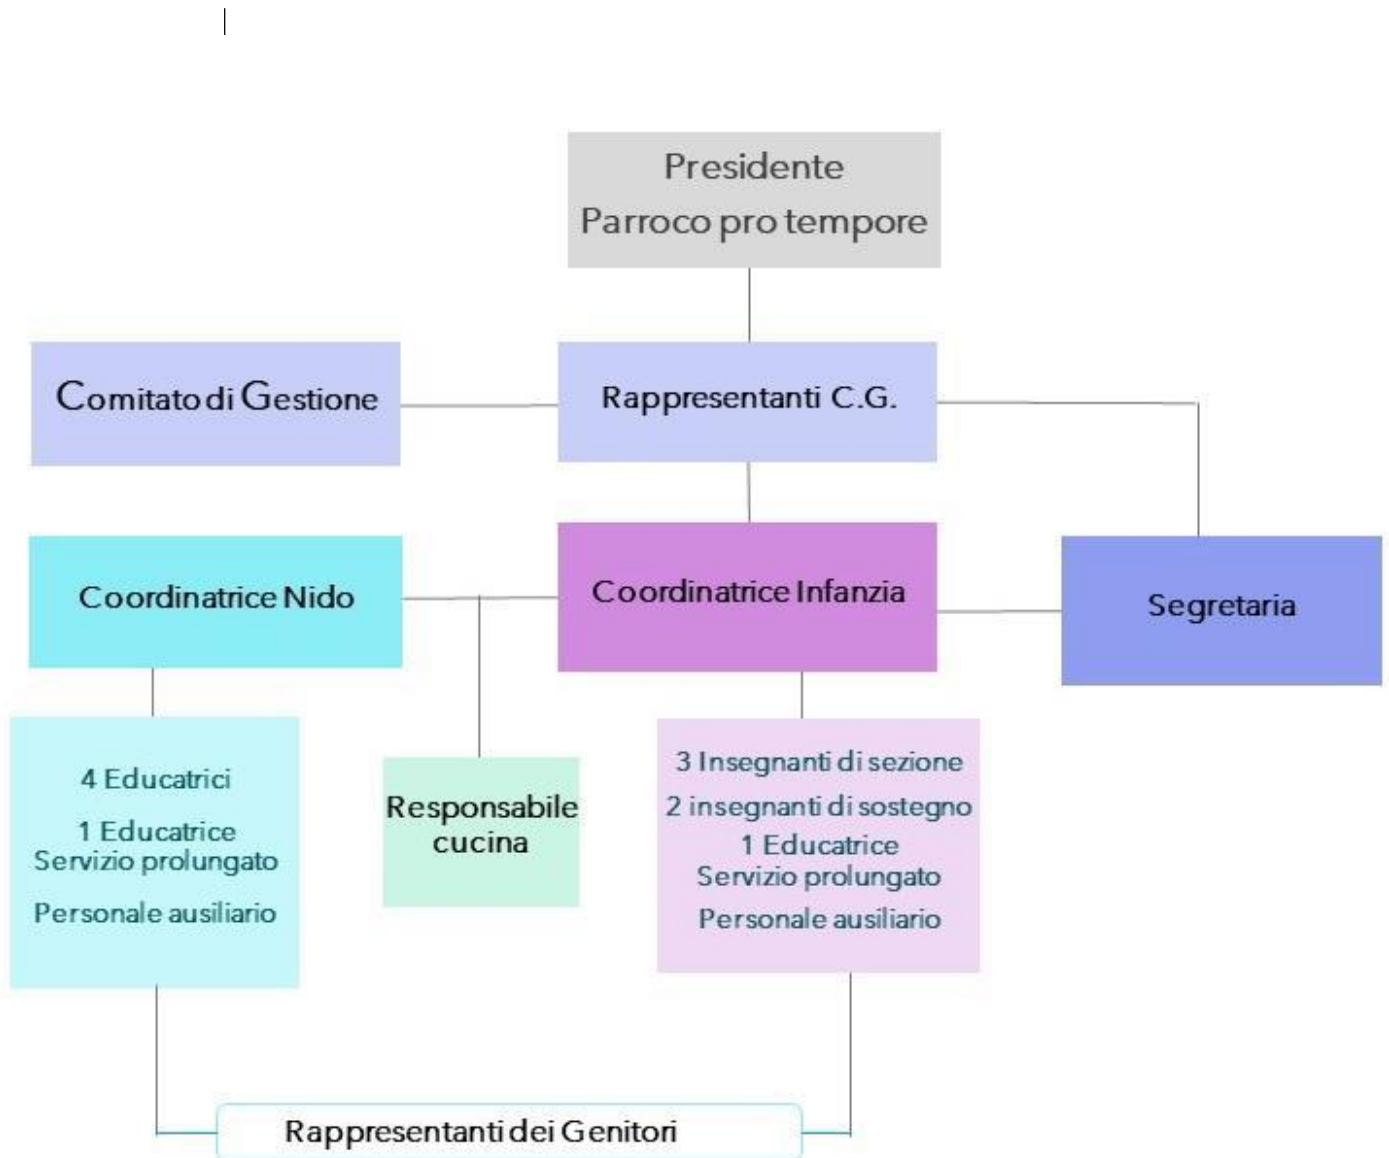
Presidente
Parroco pro tempore

Comitato di Gestione

Rappresentanti C.G.

Coordinatrice Nido

Coordinatrice Infanzia

Segretaria

4 Educatrici
1 Educatrice Servizio prolungato
Personale ausiliario

Responsabile cucina

3 Insegnanti di sezione
2 insegnanti di sostegno
1 Educatrice Servizio prolungato
Personale ausiliario

Rappresentanti dei Genitori